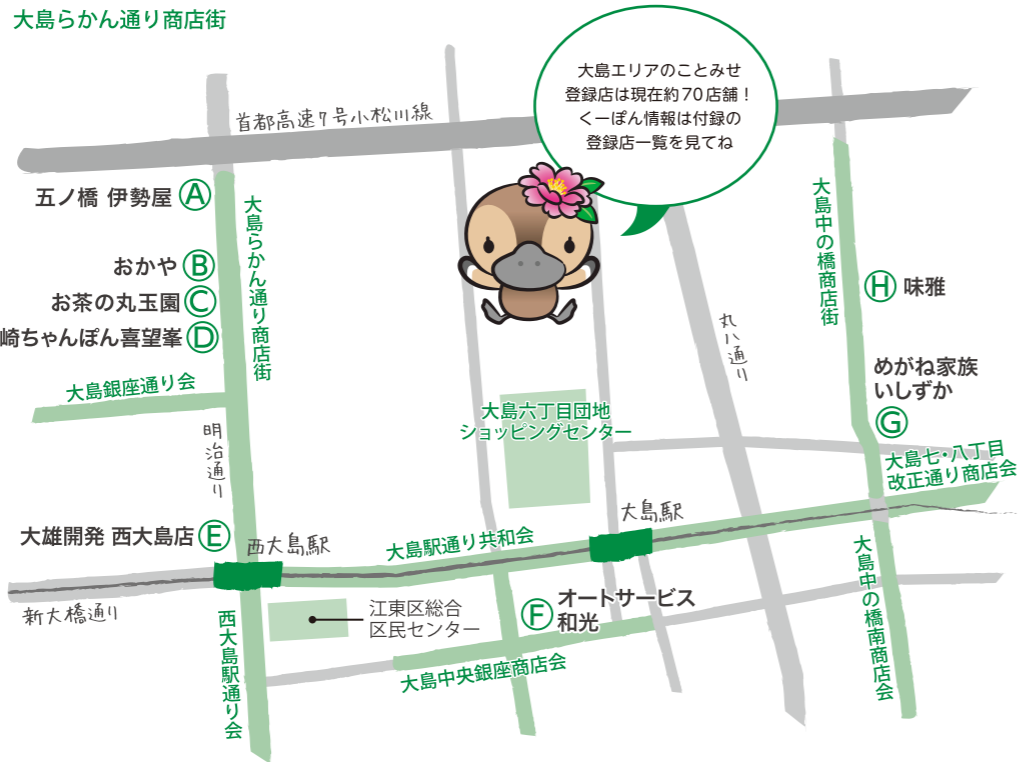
大島らかん通り商店街

大島エリアのことみせ登録店は現在約70店舗！くーぽん情報は付録の登録店一覧を見てね

首都高速7号小松川線

五ノ橋 伊勢屋 Ⓐ
おかや Ⓑ
お茶の丸玉園 Ⓒ
崎ちゃんぽん喜望峯 Ⓓ

大島らかん通り商店街

大島中の橋商店街

Ⓗ 味雅

丸八通り

めがね家族 いしずか Ⓖ

大島銀座通り会

明治通り

大島六丁目団地 ショッピングセンター

大島七・八丁目 改正通り商店会

大島駅

大雄開発 西大島店 Ⓔ

西大島駅

大島駅通り共和会

大島中の橋南商店会

新大橋通り

江東区総合 区民センター

Ⓕ オートサービス 和光

西大島駅通り会

大島中央銀座商店会